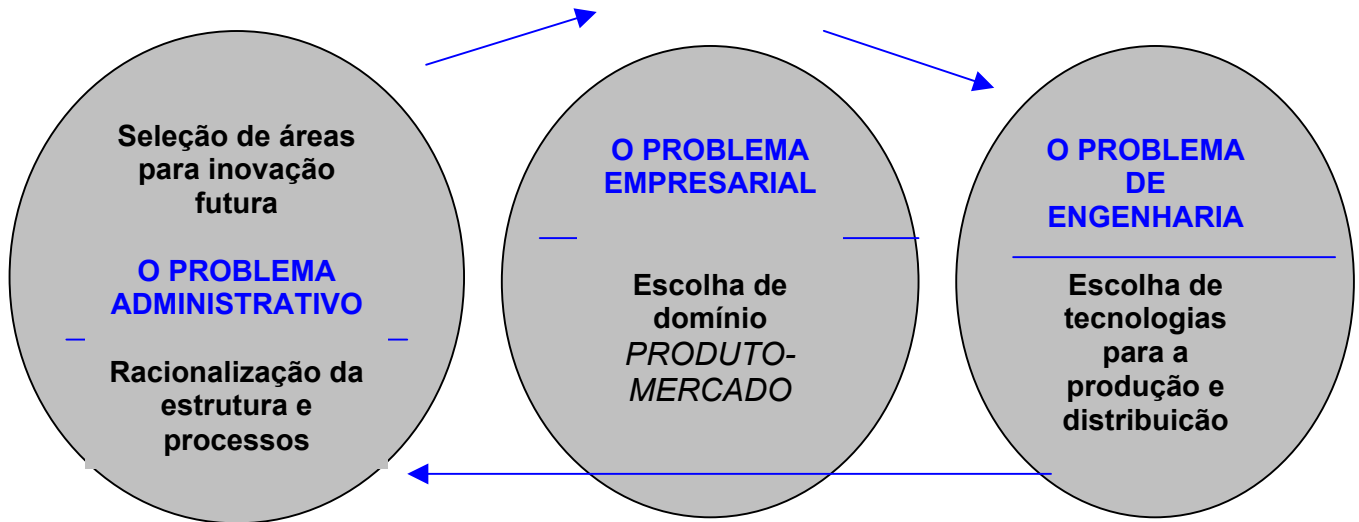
Seleção de áreas para inovação futura

O PROBLEMA ADMINISTRATIVO

Racionalização da estrutura e processos

O PROBLEMA EMPRESARIAL

Escolha de domínio *PRODUTO-MERCADO*

O PROBLEMA DE ENGENHARIA

Escolha de tecnologias para a produção e distribuicão